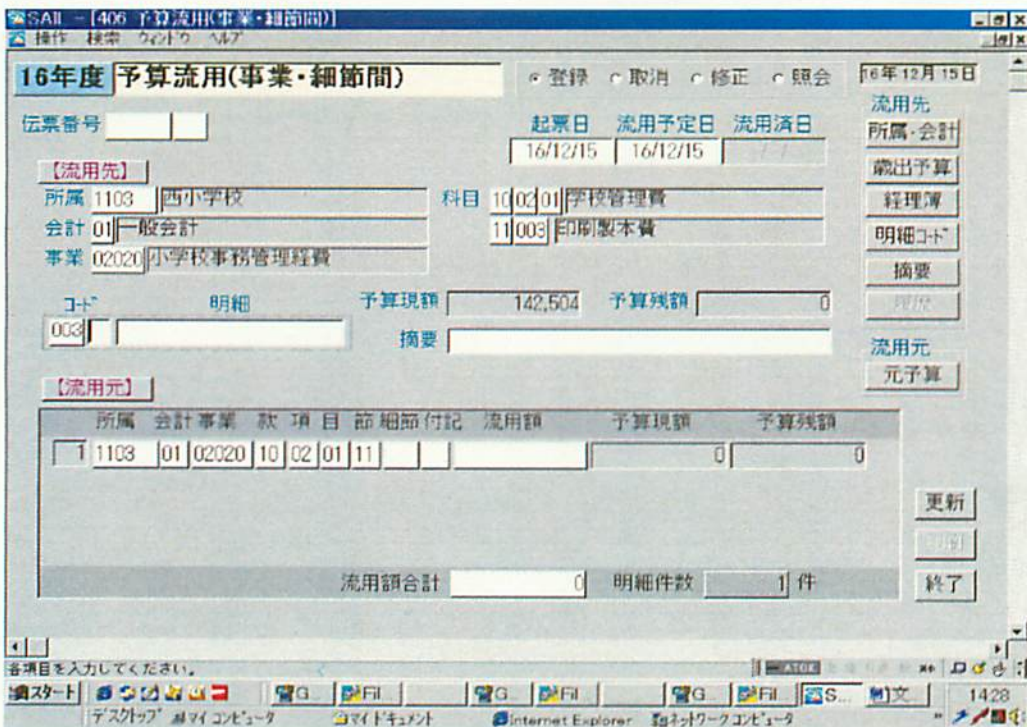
SAII - [406 予算流用(事業・細節間)]
操作 検索 ウィンドウ ヘルプ

16年度 予算流用(事業・細節間)
登録 取消 修正 照会
16年12月15日

流用先
所属・会計
歳出予算
経理簿
明細コード
摘要
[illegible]

伝票番号

起票日 16/12/15
流用予定日 16/12/15
流用済日 / /

【流用先】
所属 1103 西小学校
会計 01 一般会計
事業 02020 小学校事務管理経費
科目 10 02 01 学校管理費
11 003 印刷製本費

コード 明細
003
予算現額 142,504
予算残額 0
摘要

流用元
元予算

【流用元】

| | 所属 | 会計 | 事業 | 款 | 項 | 目 | 節 | 細節 | 付記 | 流用額 | 予算現額 | 予算残額 |
|---|---|---|---|---|---|---|---|---|---|---|---|---|
| 1 | 1103 | 01 | 02020 | 10 | 02 | 01 | 11 | | | | 0 | 0 |

更新
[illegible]
終了

流用額合計 0
明細件数 1 件

各項目を入力してください。

スタート
デスクトップ マイ コンピュータ マイドキュメント Internet Explorer ネットワークコンピュータ
14:28